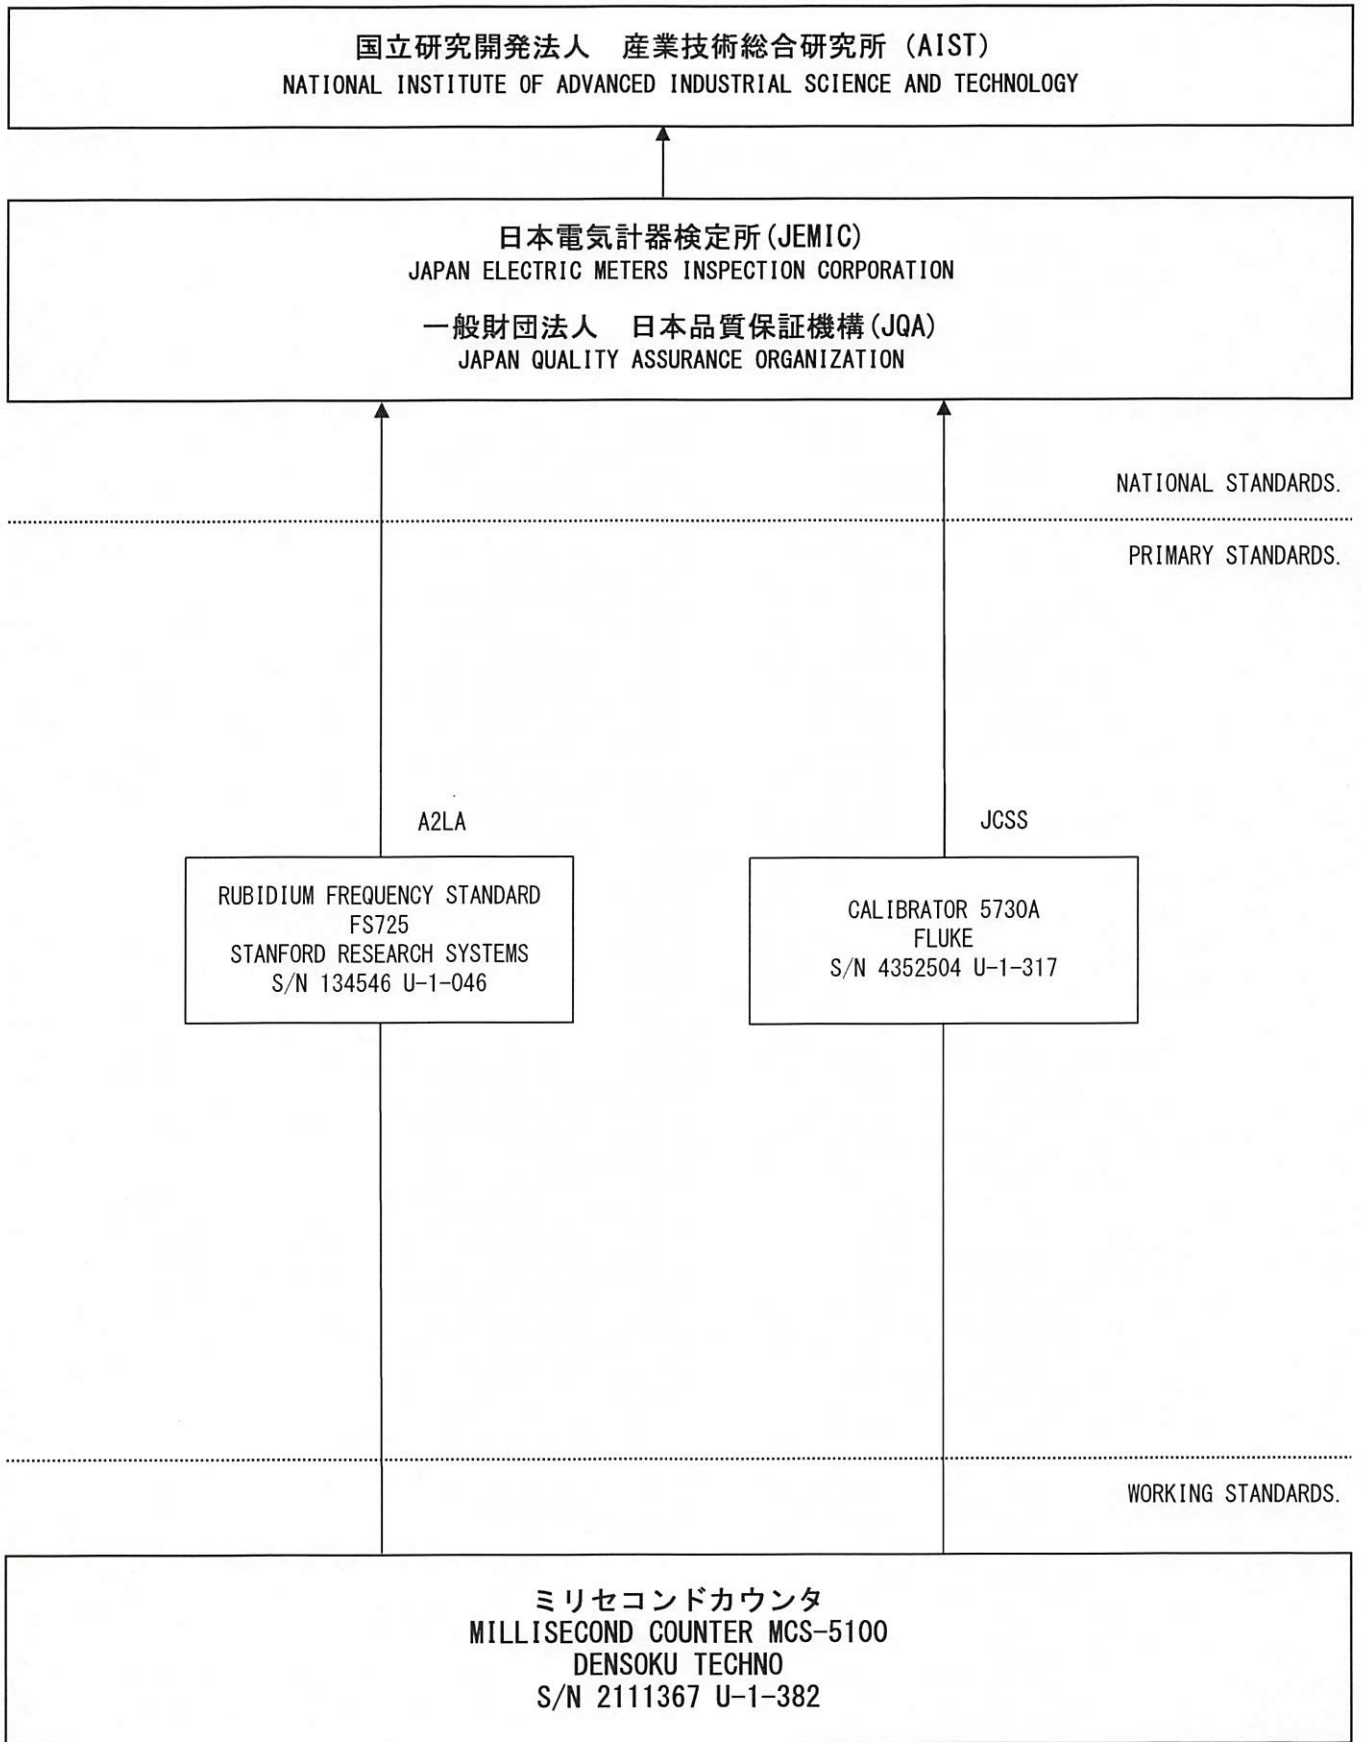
国立研究開発法人　産業技術総合研究所 (AIST)
NATIONAL INSTITUTE OF ADVANCED INDUSTRIAL SCIENCE AND TECHNOLOGY

日本電気計器検定所(JEMIC)
JAPAN ELECTRIC METERS INSPECTION CORPORATION

一般財団法人　日本品質保証機構(JQA)
JAPAN QUALITY ASSURANCE ORGANIZATION

NATIONAL STANDARDS.

PRIMARY STANDARDS.

A2LA

JCSS

RUBIDIUM FREQUENCY STANDARD
FS725
STANFORD RESEARCH SYSTEMS
S/N 134546 U-1-046

CALIBRATOR 5730A
FLUKE
S/N 4352504 U-1-317

WORKING STANDARDS.

ミリセコンドカウンタ
MILLISECOND COUNTER MCS-5100
DENSOKU TECHNO
S/N 2111367 U-1-382